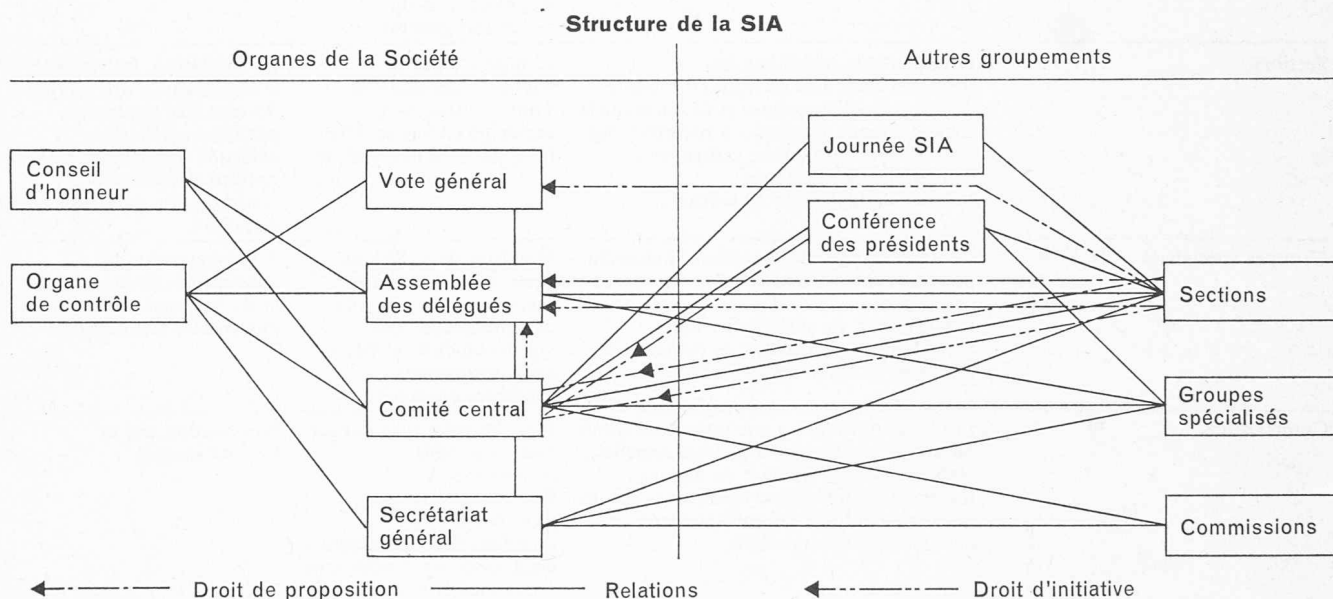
Structure de la SIA

Organes de la Société

Autres groupements

Conseil d'honneur

Organe de contrôle

Vote général

Assemblée des délégués

Comité central

Secrétariat général

Journée SIA

Conférence des présidents

Sections

Groupes spécialisés

Commissions

Droit de proposition

Relations

Droit d'initiative